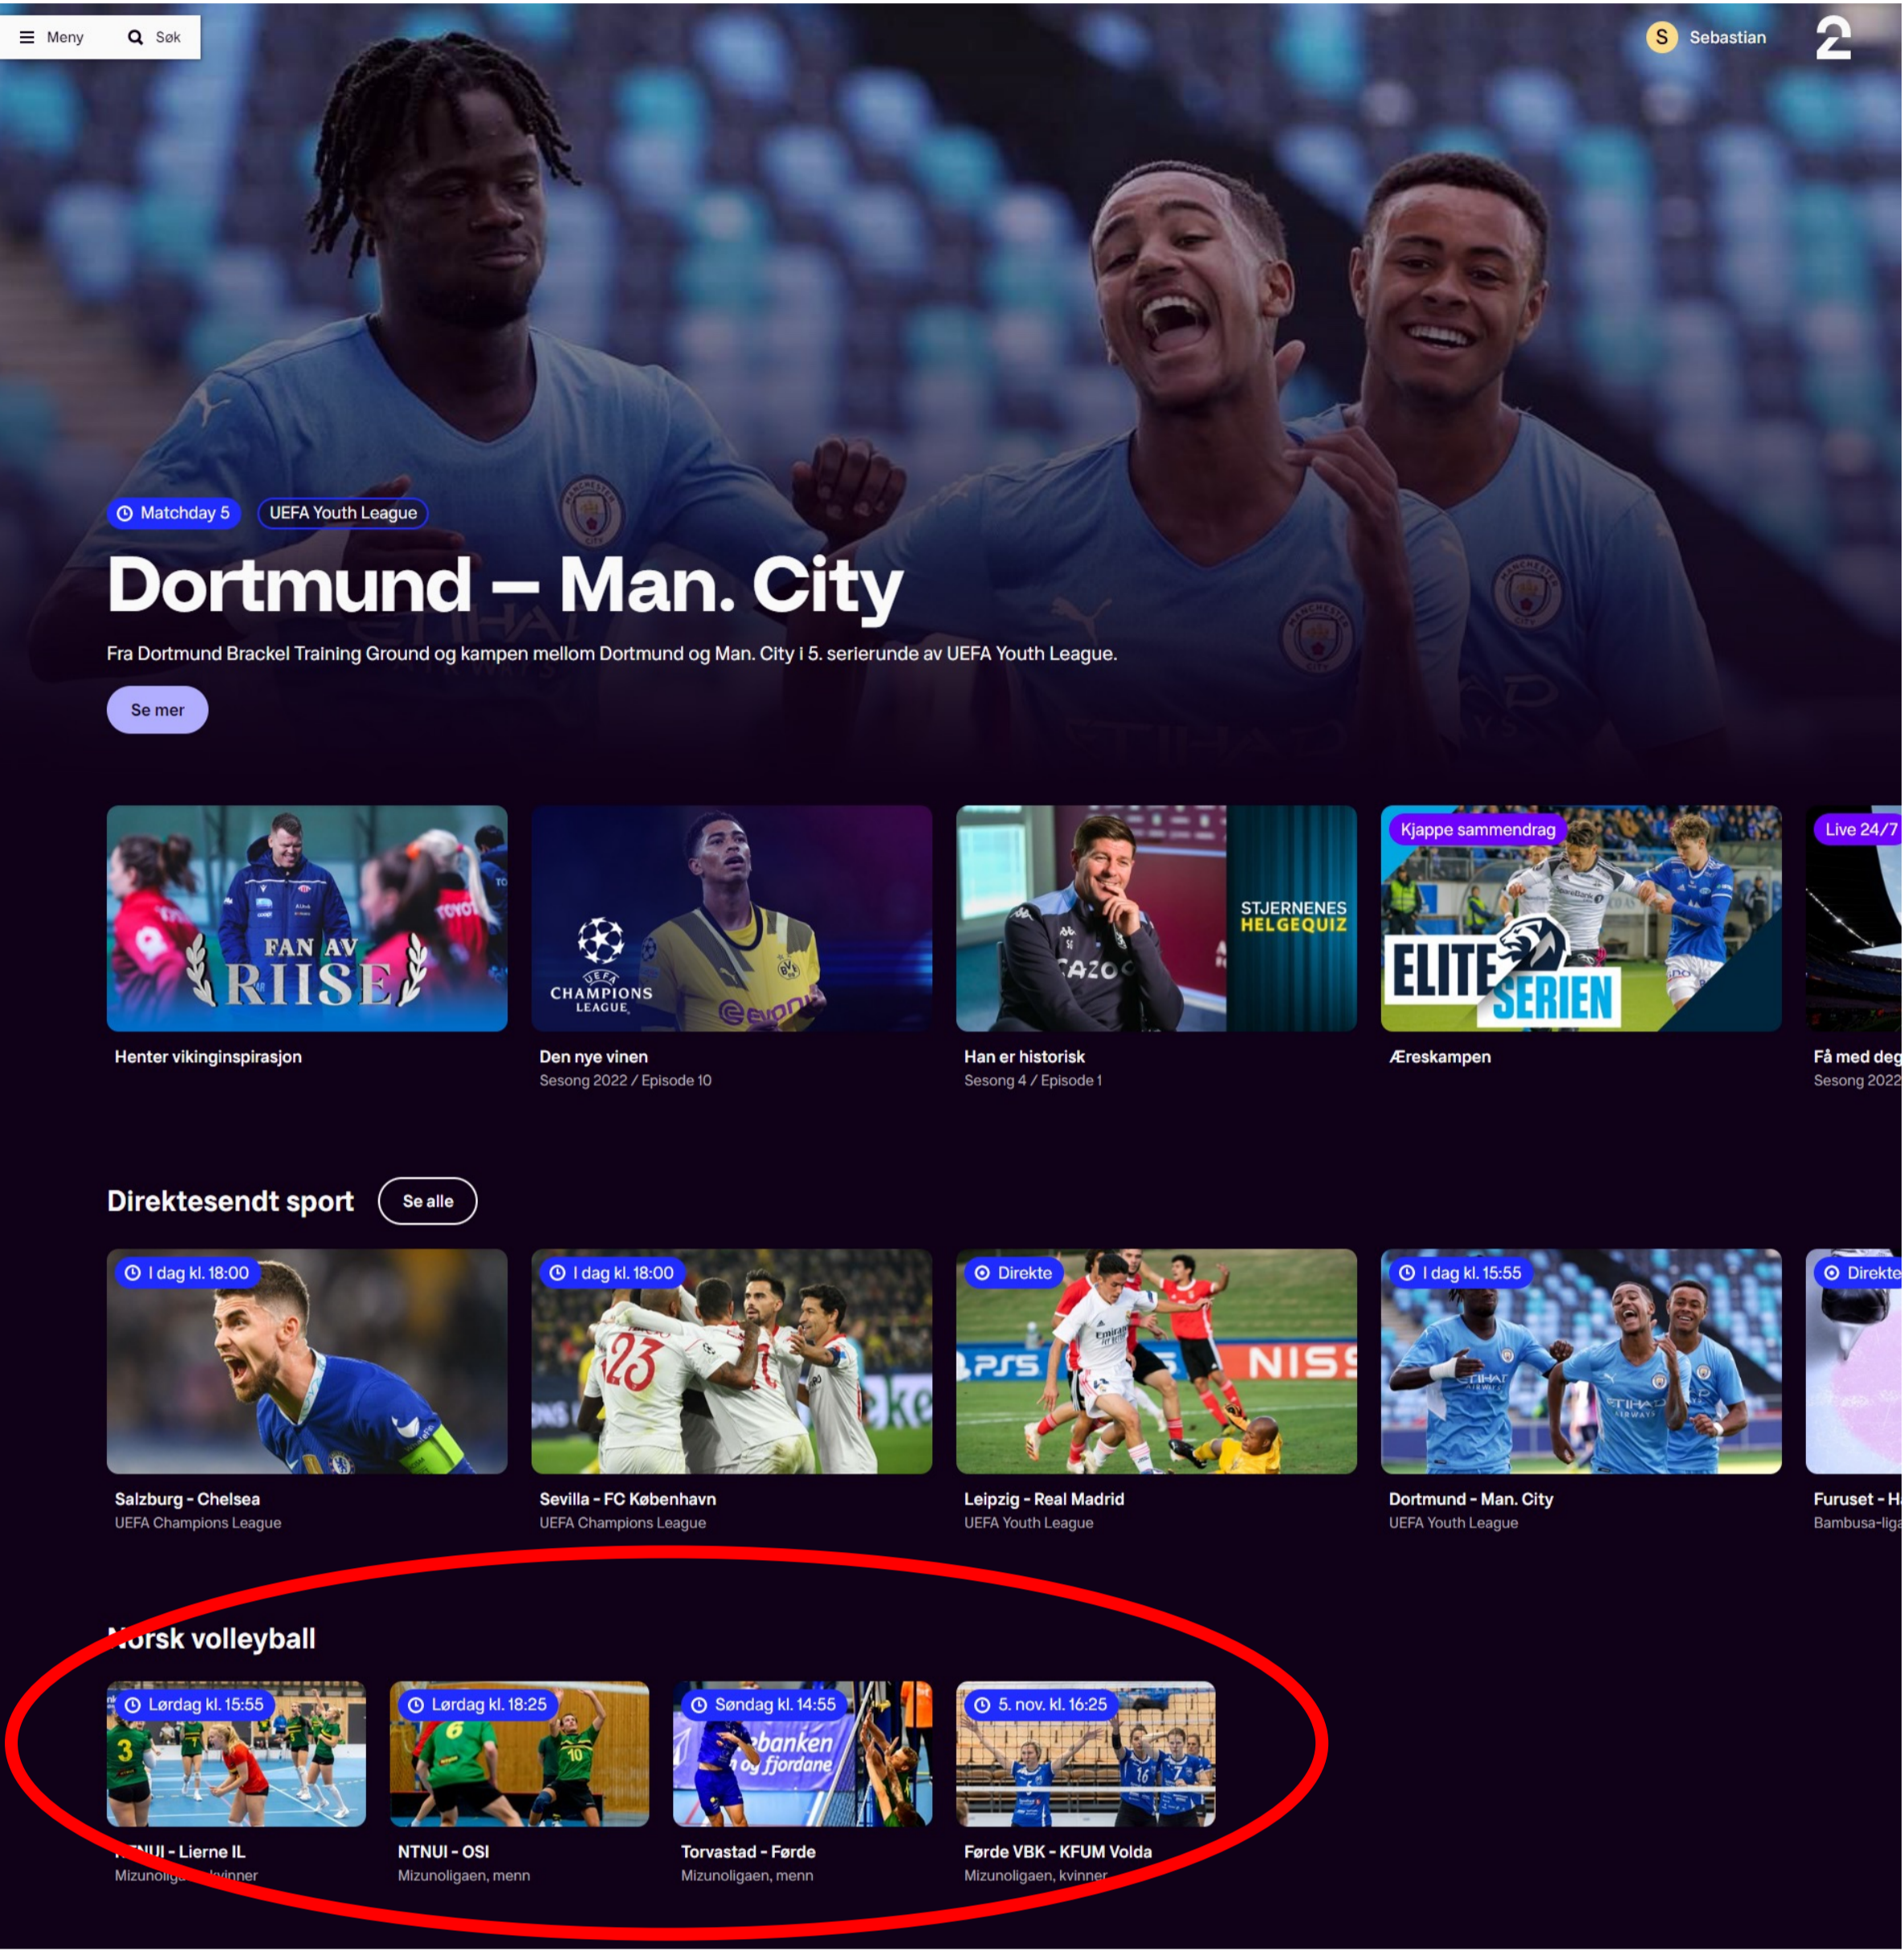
Meny Søk

S Sebastian

2

Matchday 5 UEFA Youth League

Dortmund – Man. City

Fra Dortmund Brackel Training Ground og kampen mellom Dortmund og Man. City i 5. serierunde av UEFA Youth League.

Se mer

FAN AV RIISE

Henter vikinginspirasjon

UEFA CHAMPIONS LEAGUE

Den nye vinen
Sesong 2022 / Episode 10

STJERNENES HELGEQUIZ

Han er historisk
Sesong 4 / Episode 1

Kjappe sammendrag

ELITESERIEN

Æreskampen

Live 24/7

Få med deg
Sesong 2022

Direktesendt sport Se alle

I dag kl. 18:00
Salzburg - Chelsea
UEFA Champions League

I dag kl. 18:00
Sevilla - FC København
UEFA Champions League

Direkte
Leipzig - Real Madrid
UEFA Youth League

I dag kl. 15:55
Dortmund - Man. City
UEFA Youth League

Direkte
Furuset - H
Bambusa-liga

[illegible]orsk volleyball

Lørdag kl. 15:55
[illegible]NUI - Lierne IL
Mizunoli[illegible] kvinner

Lørdag kl. 18:25
NTNUI - OSI
Mizunoligaen, menn

Søndag kl. 14:55
Torvastad - Førde
Mizunoligaen, menn

5. nov. kl. 16:25
Førde VBK - KFUM Volda
Mizunoligaen, kvinner